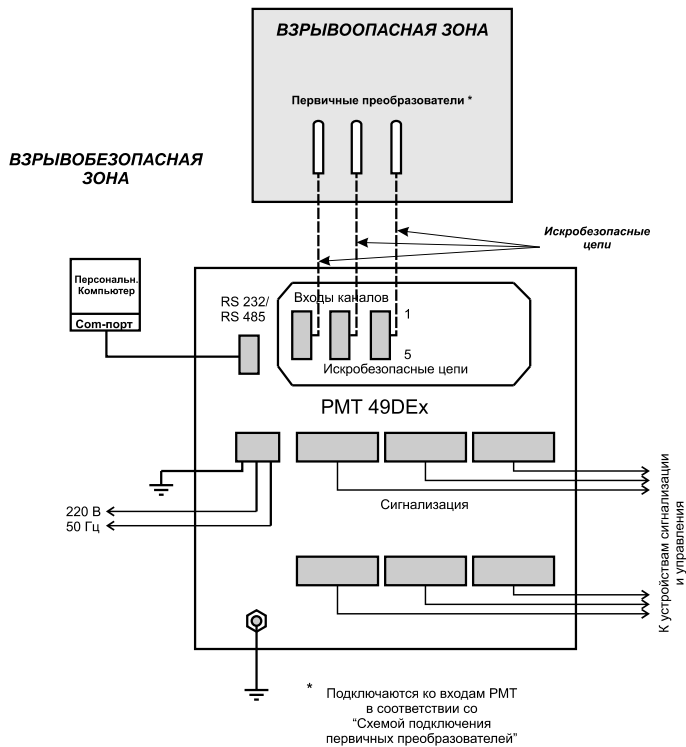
ВЗРЫВООПАСНАЯ ЗОНА

Первичные преобразователи *

ВЗРЫВОБЕЗОПАСНАЯ ЗОНА

Искробезопасные цепи

Персональн. Компьютер

Com-порт

RS 232/ RS 485

Входы каналов

1

5

Искробезопасные цепи

РМТ 49DEx

220 В

50 Гц

Сигнализация

К устройствам сигнализации и управления

* Подключаются ко входам РМТ в соответствии со “Схемой подключения первичных преобразователей”